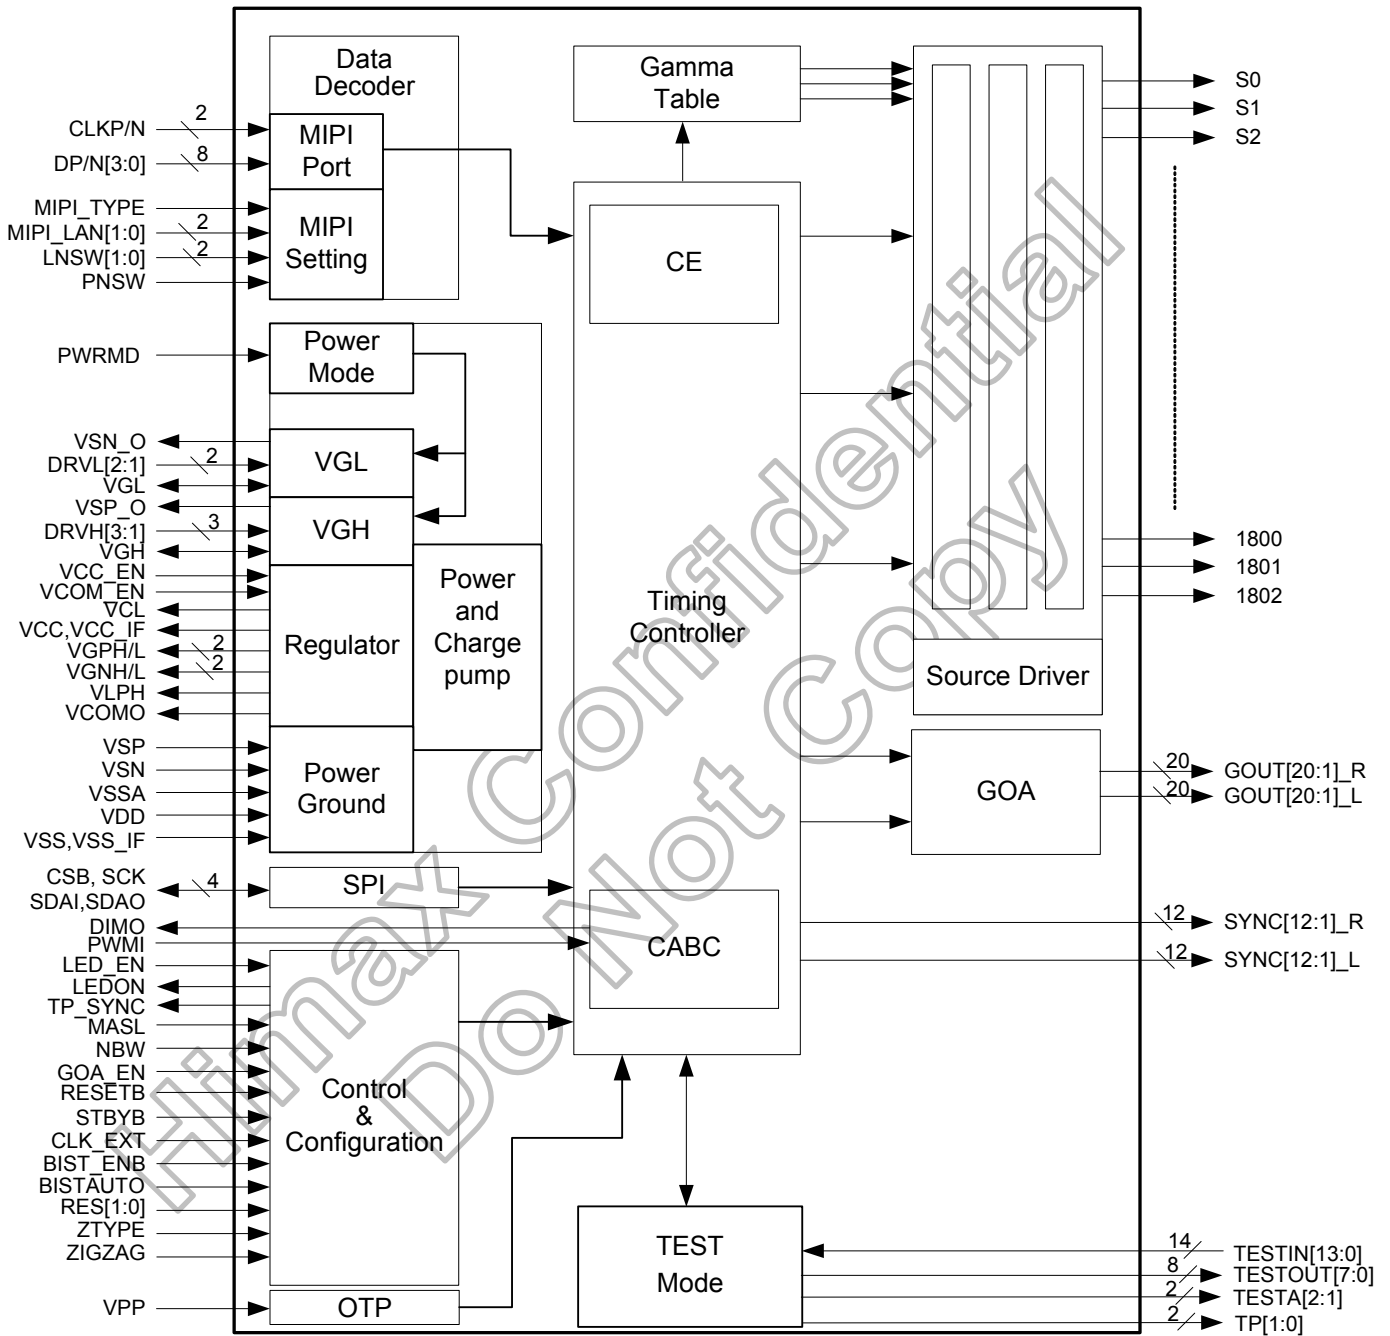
Data Decoder

CLKP/N 2
DP/N[3:0] 8
MIPI Port
MIPI_TYPE
MIPI_LAN[1:0] 2
LNSW[1:0] 2
PNSW
MIPI Setting

Gamma Table

S0
S1
S2

CE

PWRMD
Power Mode

VSN_O
DRVL[2:1] 2
VGL
VSP_O
DRVH[3:1] 3
VGH
VCC_EN
VCOM_EN
VCL
VCC,VCC_IF
VGPH/L 2
VGNH/L 2
VLPH
VCOMO

VGL
VGH
Regulator
Power and Charge pump

Timing Controller

1800
1801
1802

Source Driver

VSP
VSN
VSSA
VDD
VSS,VSS_IF
Power Ground

GOA
20 GOUT[20:1]_R
20 GOUT[20:1]_L

CSB, SCK
SDAI,SDAO 4
SPI

DIMO
PWMI
LED_EN
LEDON
TP_SYNC
MASL
NBW
GOA_EN
RESETB
STBYB
CLK_EXT
BIST_ENB
BISTAUTO
RES[1:0]
ZTYPE
ZIGZAG

CABC
12 SYNC[12:1]_R
12 SYNC[12:1]_L

Control & Configuration

TEST Mode
14 TESTIN[13:0]
8 TESTOUT[7:0]
2 TESTA[2:1]
2 TP[1:0]

VPP
OTP

Himax Confidential
Do Not Copy